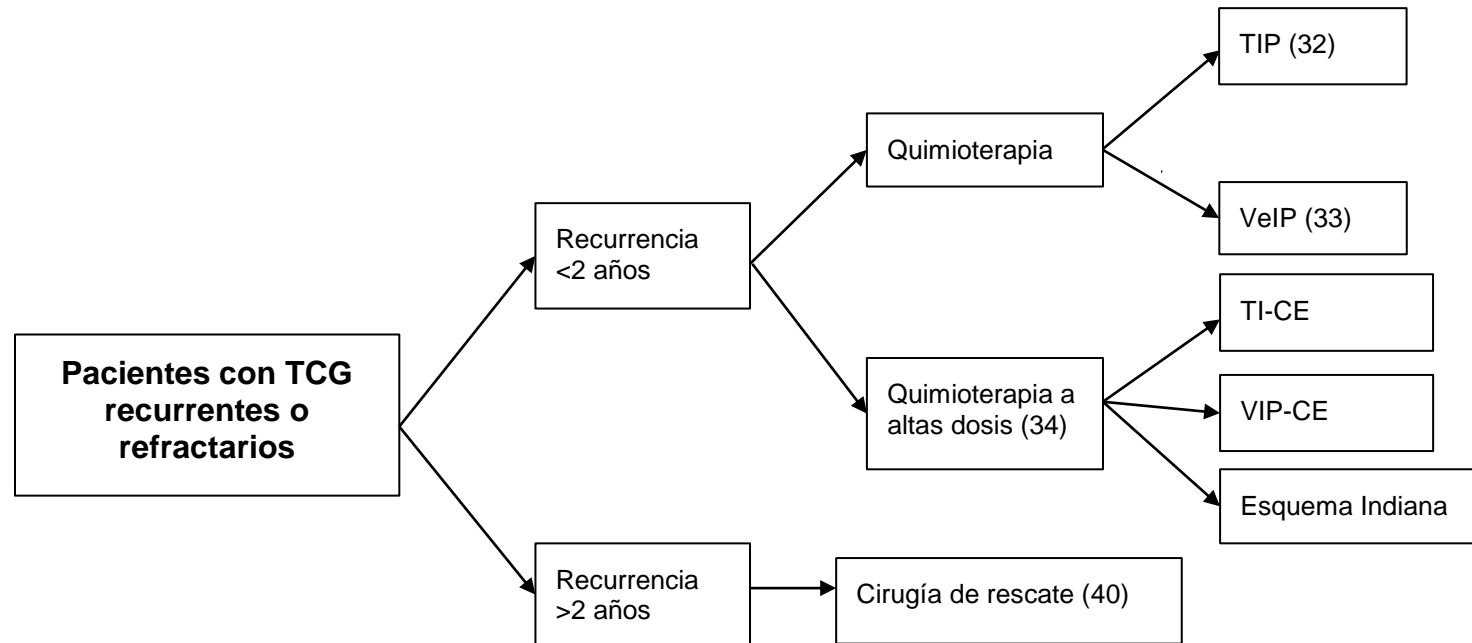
Pacientes con TCG recurrentes o refractarios

Recurrencia <2 años

Quimioterapia

TIP (32)

VeIP (33)

Quimioterapia a altas dosis (34)

TI-CE

VIP-CE

Esquema Indiana

Recurrencia >2 años

Cirugía de rescate (40)